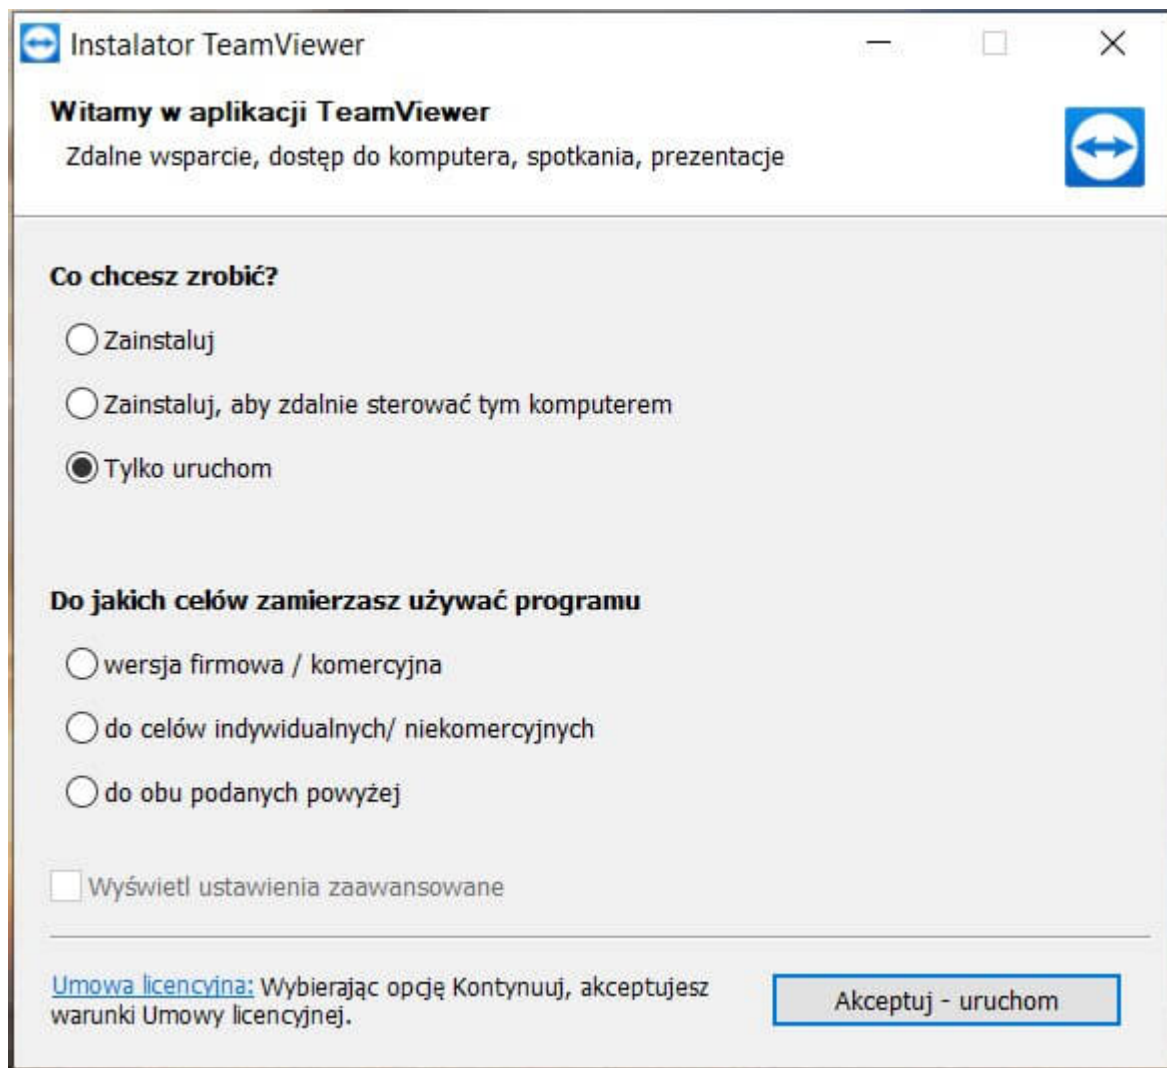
Instalator TeamViewer

Witamy w aplikacji TeamViewer
Zdalne wsparcie, dostęp do komputera, spotkania, prezentacje

Co chcesz zrobić?

Zainstaluj

Zainstaluj, aby zdalnie sterować tym komputerem

Tylko uruchom

Do jakich celów zamierzasz używać programu

wersja firmowa / komercyjna

do celów indywidualnych/ niekomercyjnych

do obu podanych powyżej

Wyświetl ustawienia zaawansowane

Umowa licencyjna: Wybierając opcję Kontynuuj, akceptujesz warunki Umowy licencyjnej.

Akceptuj - uruchom